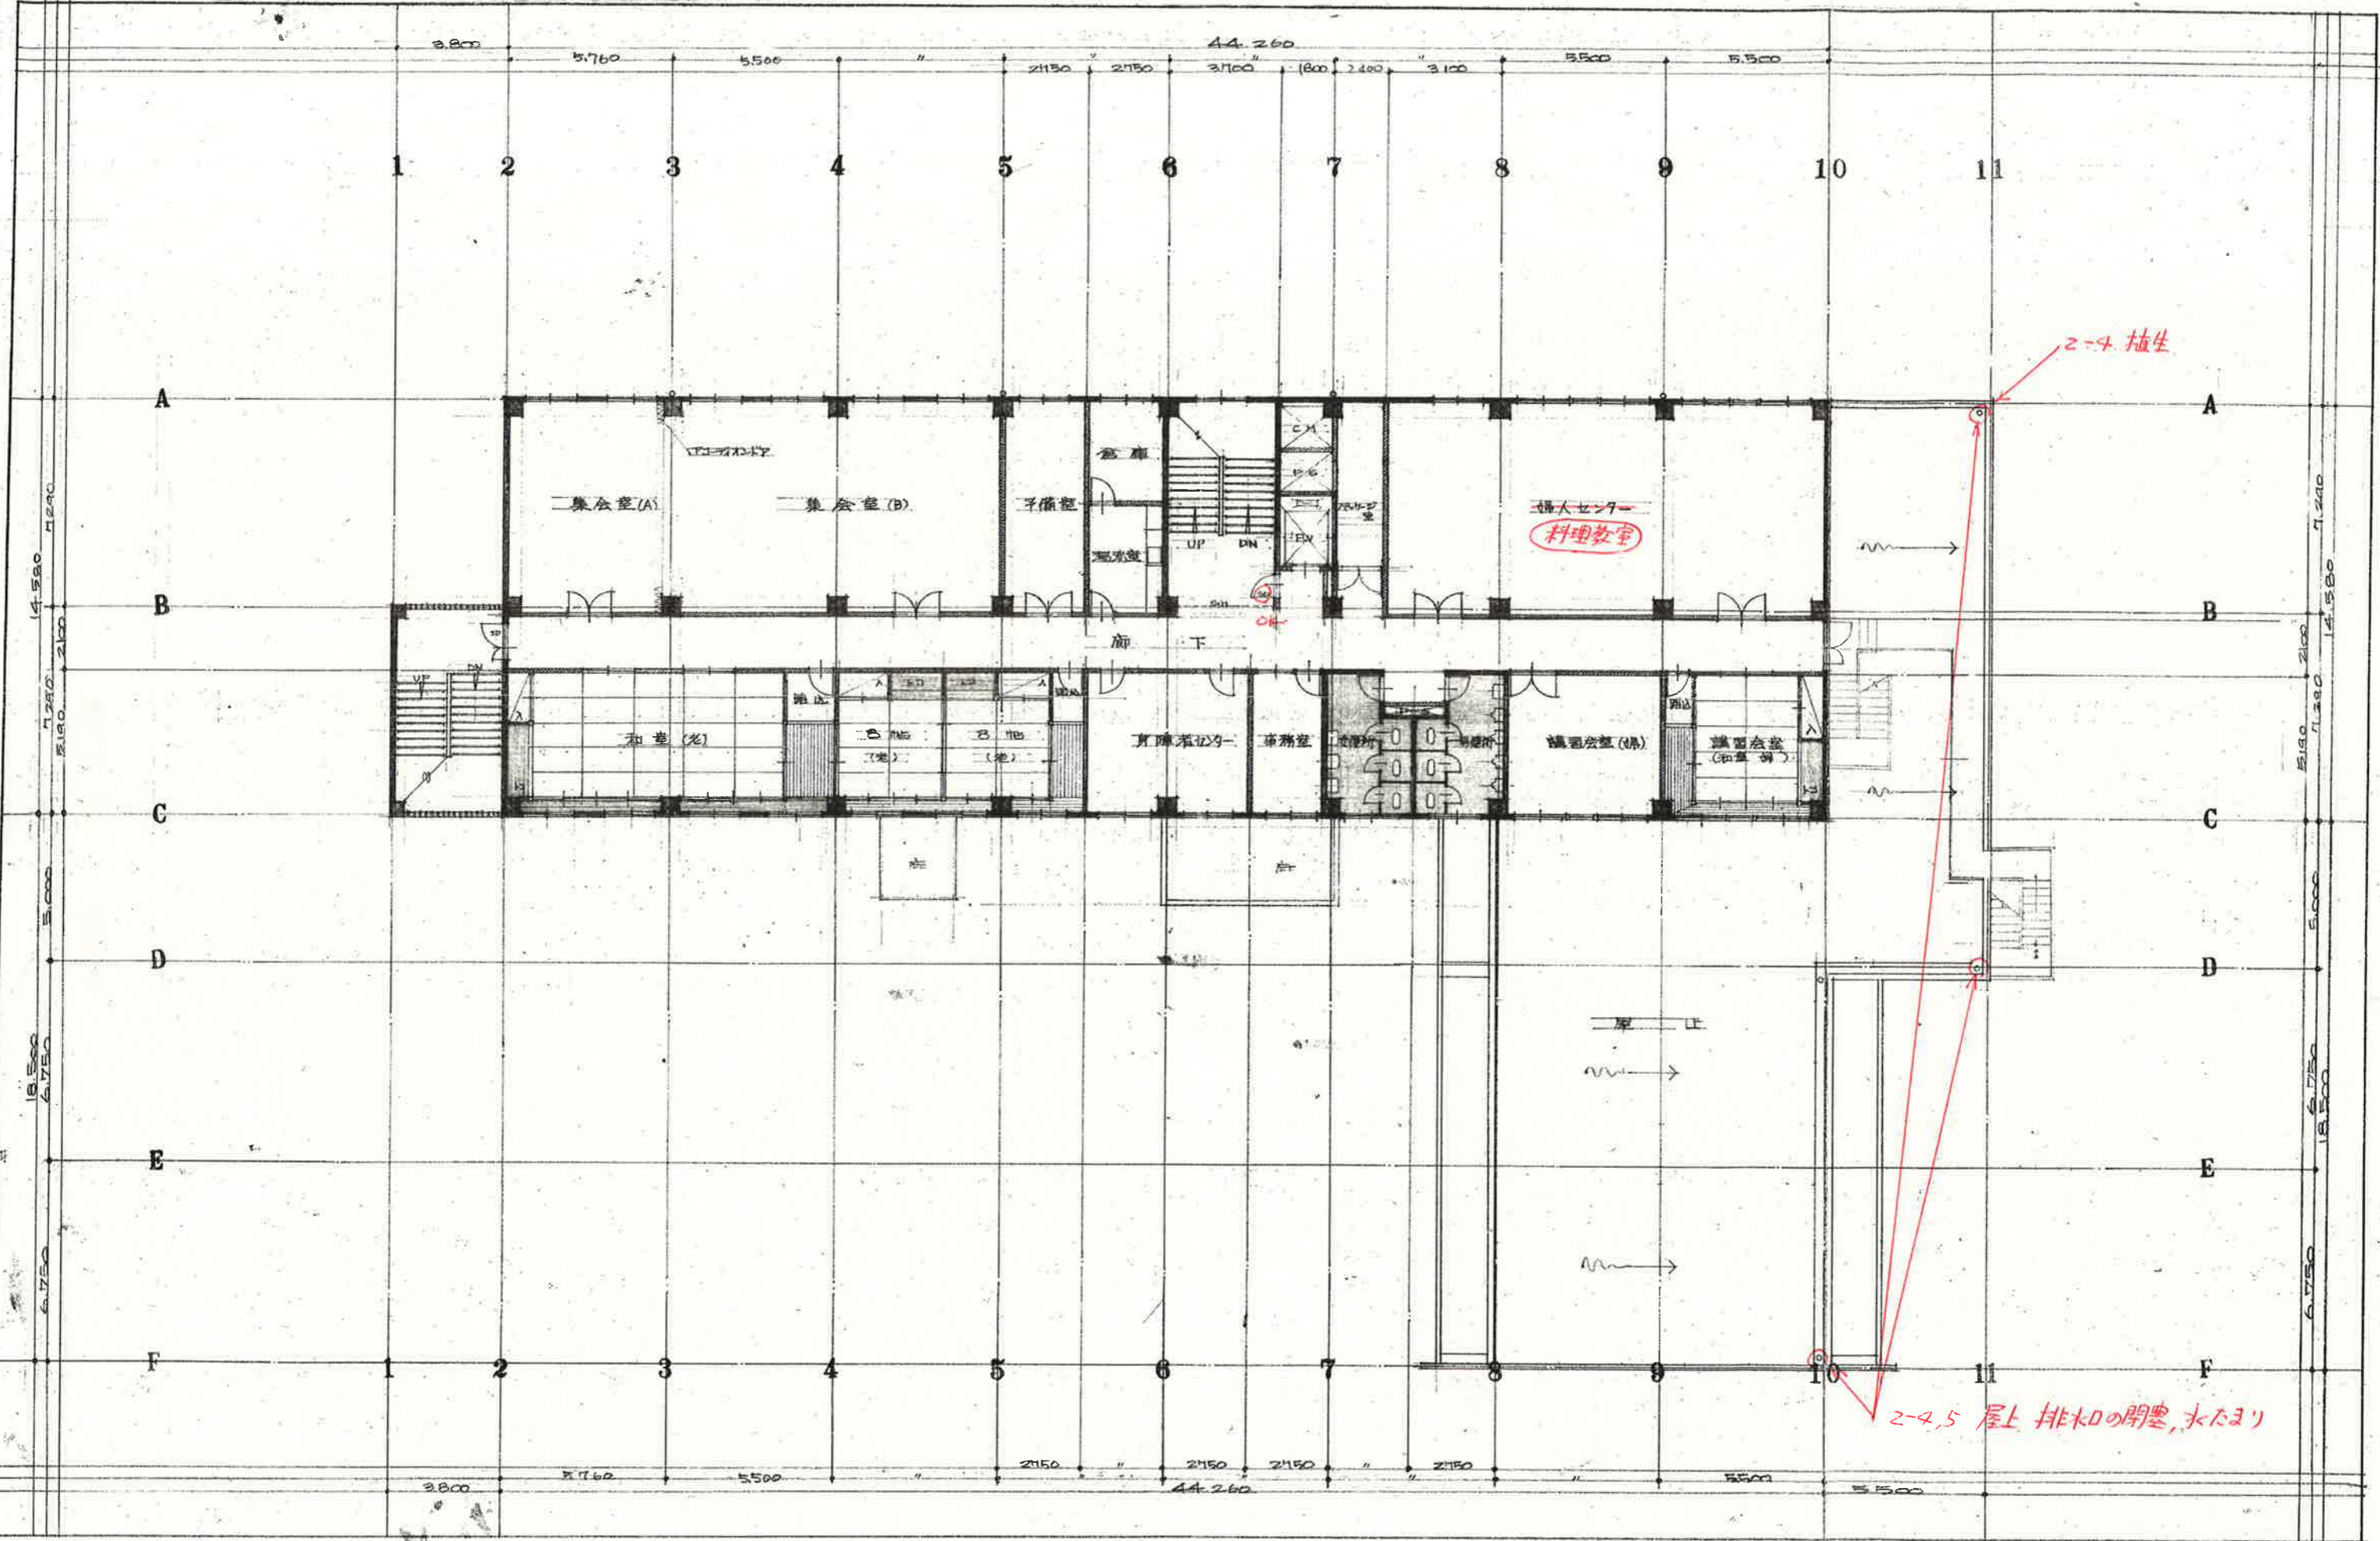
44.260

3.800 5.760 5.500 〃 2150 〃 2750 3700 〃 1800 2400 〃 3100 5.500 5.500

1 2 3 4 5 6 7 8 9 10 11

2-4 植生

A A

アコーディオンドア

倉庫

C.M

集会室(A) 集会室(B) 予備室

婦人センター

料理教室

UP DN

EV

B B

OK

廊下

UP DN

踏込

踏込

和室(老)

8畳(老) 8畳(老)

身障者センター 事務室

講習会室(婦)

講習会室 (和室 婦)

C C

D D

屋上

E E

F F

1 2 3 4 5 6 7 8 9 10 11

2-4,5 屋上 排水口の閉塞, 水たまり

3.800 5.760 5.500 〃 2750 〃 2750 2750 〃 2750 5.500 5.500

44.260

14.580 7.290 2100 7.290 5.190

18.500 5.000 6.750 6.750

7.290 14.580 2100 7.290 5.190 5.000 6.750 18.500 6.750